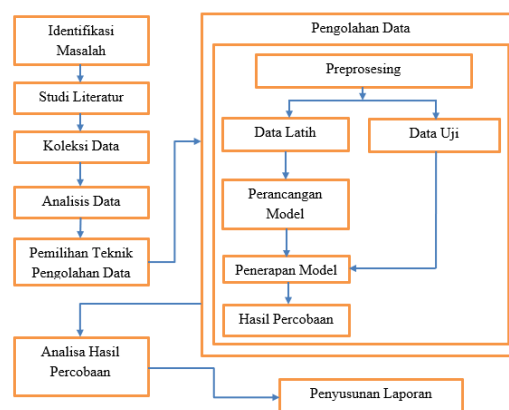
Identifikasi Masalah

Studi Literatur

Koleksi Data

Analisis Data

Pemilihan Teknik Pengolahan Data

Pengolahan Data

Preprosesing

Data Latih

Data Uji

Perancangan Model

Penerapan Model

Hasil Percobaan

Analisa Hasil Percobaan

Penyusunan Laporan